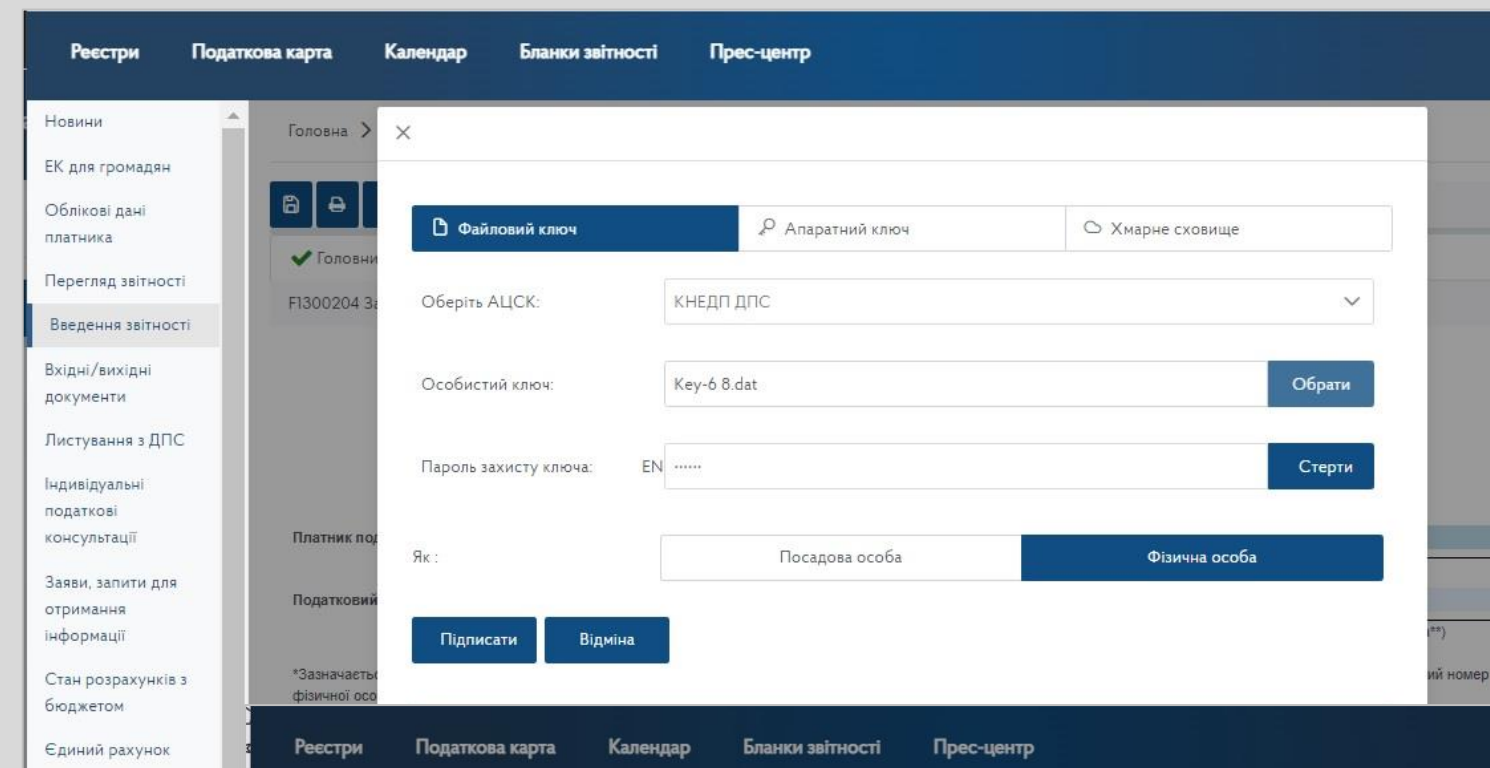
Реєстри Податкова карта Календар Бланки звітності Прес-центр

Новини
ЕК для громадян
Облікові дані платника
Перегляд звітності
Введення звітності
Вхідні/вихідні документи
Листування з ДПС
Індивідуальні податкові консультації
Заяви, запити для отримання інформації
Стан розрахунків з бюджетом
Єдиний рахунок

Головна >
✔ Головни
F1300204 З
Платник под
Податковий
*Зазначаєть
фізичної осо
(**)
ий номер

×

Файловий ключ
Апаратний ключ
Хмарне сховище

Оберіть АЦСК: КНЕДП ДПС

Особистий ключ: Key-6 8.dat Обрати

Пароль захисту ключа: EN ······ Стерти

Як : Посадова особа Фізична особа

Підписати Відміна

Реєстри Податкова карта Календар Бланки звітності Прес-центр